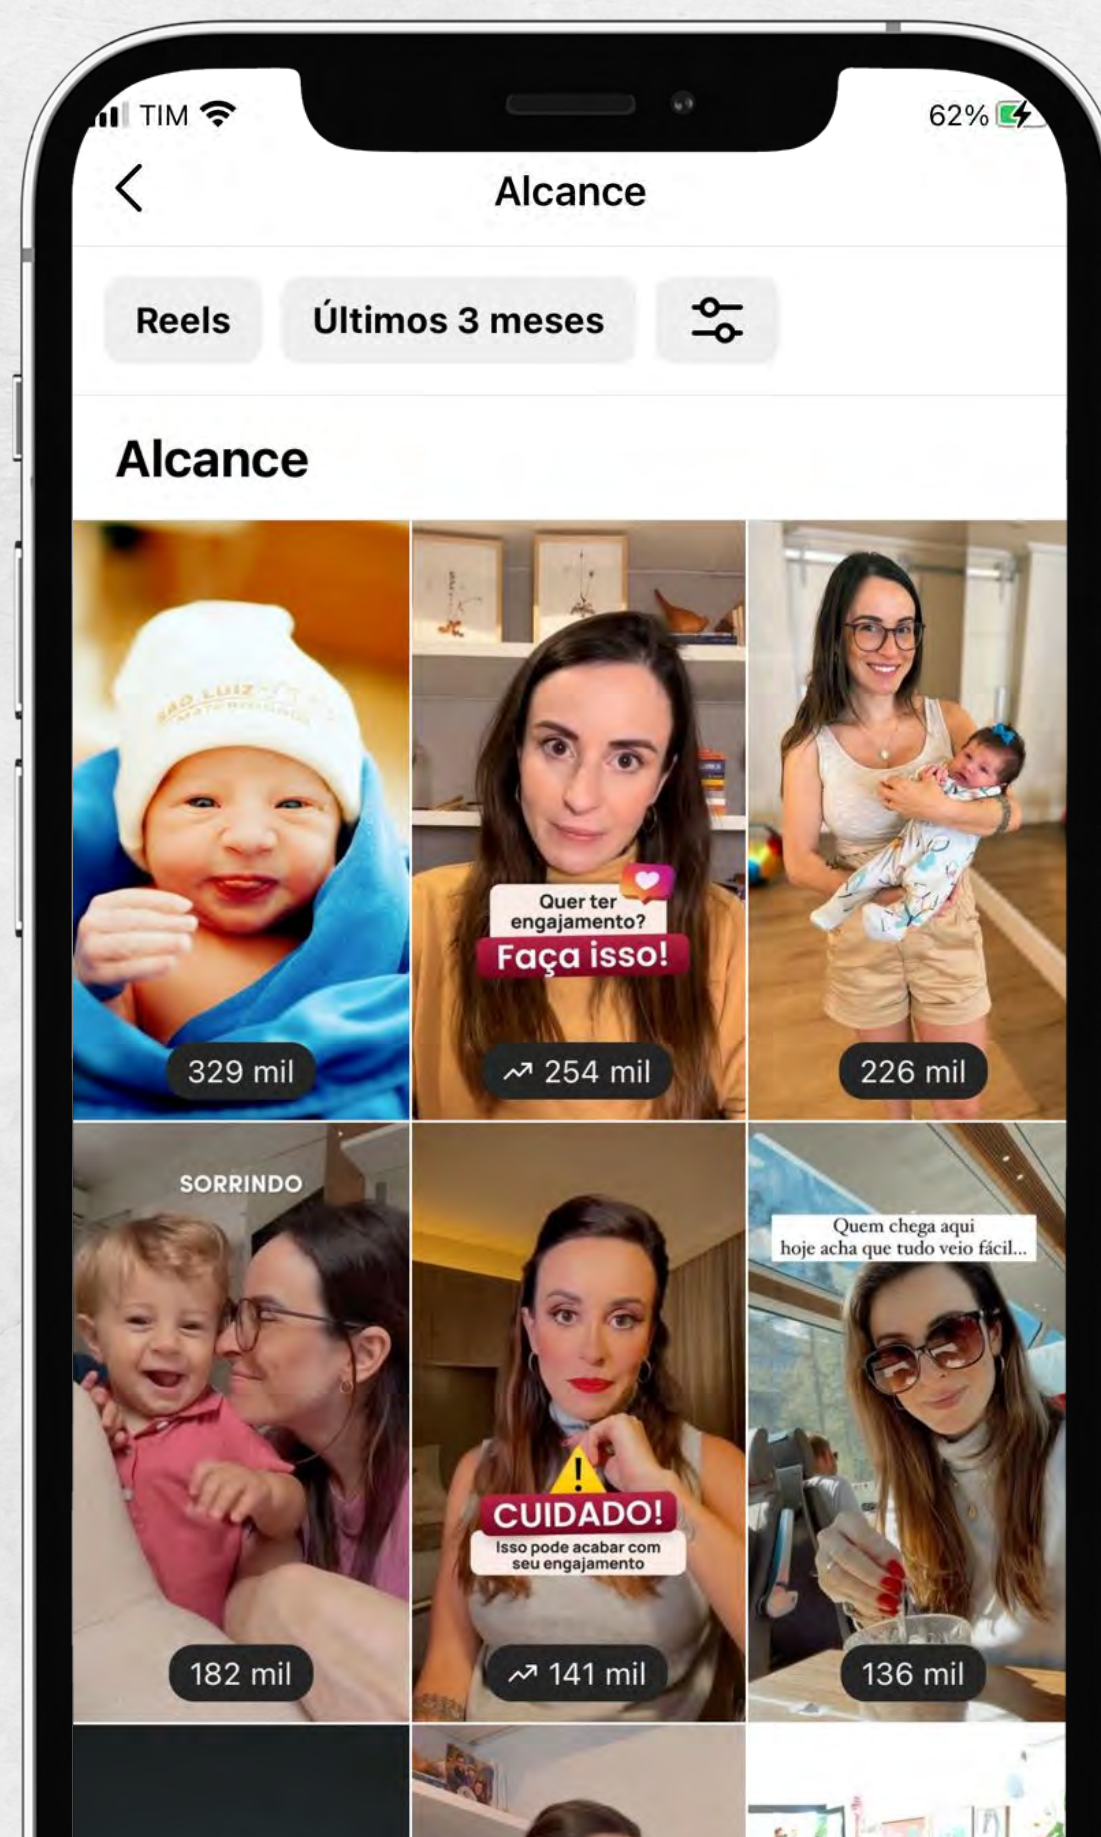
TIM

62%

Alcance

Reels

Últimos 3 meses

Alcance

SÃO LUIZ
MATERNIDADE

329 mil

Quer ter engajamento?

Faça isso!

254 mil

226 mil

SORRINDO

182 mil

CUIDADO!

Isso pode acabar com seu engajamento

141 mil

Quem chega aqui hoje acha que tudo veio fácil...

136 mil